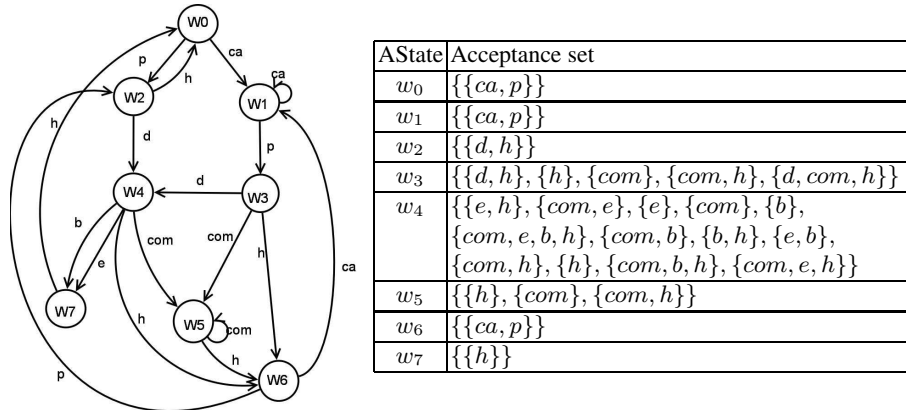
W0
p
ca
h
W2
ca
W1
h
d
p
d
W4
W3
b
com
com
h
e
ca
W7
W5
com
h
h
p
W6

| AState | Acceptance set |
|---|---|
| $w_0$ | $\{\{ca, p\}\}$ |
| $w_1$ | $\{\{ca, p\}\}$ |
| $w_2$ | $\{\{d, h\}\}$ |
| $w_3$ | $\{\{d, h\}, \{h\}, \{com\}, \{com, h\}, \{d, com, h\}\}$ |
| $w_4$ | $\{\{e, h\}, \{com, e\}, \{e\}, \{com\}, \{b\},$ $\{com, e, b, h\}, \{com, b\}, \{b, h\}, \{e, b\},$ $\{com, h\}, \{h\}, \{com, b, h\}, \{com, e, h\}\}$ |
| $w_5$ | $\{\{h\}, \{com\}, \{com, h\}\}$ |
| $w_6$ | $\{\{ca, p\}\}$ |
| $w_7$ | $\{\{h\}\}$ |